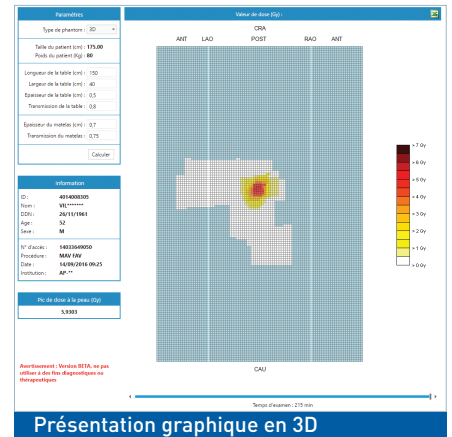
Paramètres

Type de phantom : 3D

Taille du patient (cm) : 175,00
Poids du patient (Kg) : 80

Longueur de la table (cm) : 150
Largeur de la table (cm) : 40
Epaisseur de la table (cm) : 0,5
Transmission de la table : 0,8

Epaisseur du matelas (cm) : 0,7
Transmission du matelas : 0,75

Calculer

Information

ID : 4014008305
Nom : VIL*******
DDN : 26/11/1961
Age : 52
Sexe : M

N° d'accès : 14033649050
Procédure : MAV FAV
Date : 14/09/2016 09:25
Institution : AP-**

Pic de dose à la peau (Gy)
5,9303

Avertissement : Version BETA, ne pas utiliser à des fins diagnostiques ou thérapeutiques

Valeur de dose (Gy) :

ANT LAO CRA POST RAO ANT

CAU

> 7 Gy
> 6 Gy
> 5 Gy
> 4 Gy
> 3 Gy
> 2 Gy
> 1 Gy
> 0 Gy

Temps d'examen : 215 min

Présentation graphique en 3D